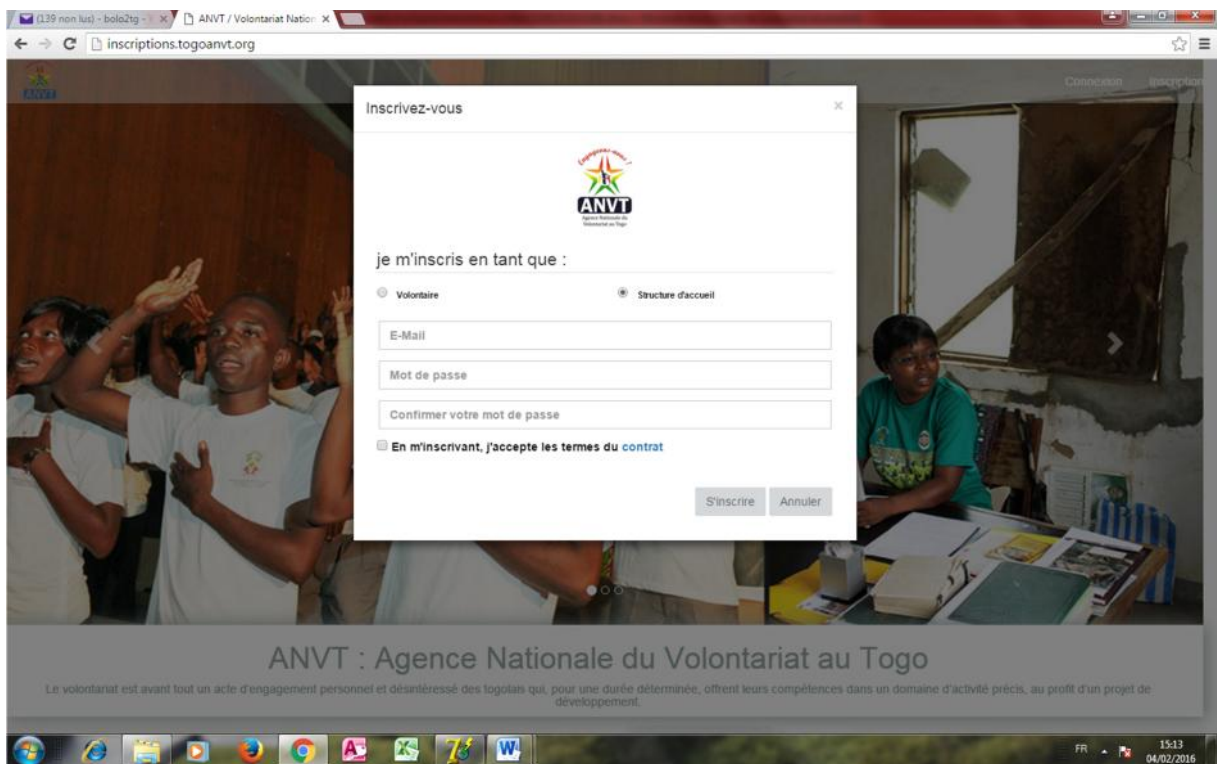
(139 non lus) - bolo2tg - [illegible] ×
ANVT / Volontariat Nation ×
inscriptions.togoanvt.org

ANVT

Connexion Inscription

Inscrivez-vous ×

Engageons-nous !
ANVT
Agence Nationale du Volontariat au Togo

je m'inscris en tant que :

Volontaire
Structure d'accueil

E-Mail
Mot de passe
Confirmer votre mot de passe

En m'inscrivant, j'accepte les termes du contrat

S'inscrire Annuler

ANVT : Agence Nationale du Volontariat au Togo

Le volontariat est avant tout un acte d'engagement personnel et désintéressé des togolais qui, pour une durée déterminée, offrent leurs compétences dans un domaine d'activité précis, au profit d'un projet de développement.

FR 15:13 04/02/2016